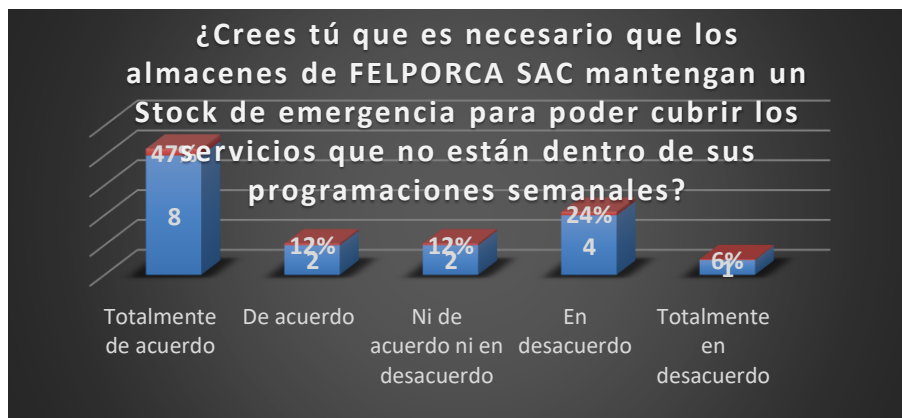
¿Crees tú que es necesario que los almacenes de FELPORCA SAC mantengan un Stock de emergencia para poder cubrir los servicios que no están dentro de sus programaciones semanales?

47%
8

12%
2

12%
2

24%
4

6%
1

Totalmente de acuerdo

De acuerdo

Ni de acuerdo ni en desacuerdo

En desacuerdo

Totalmente en desacuerdo